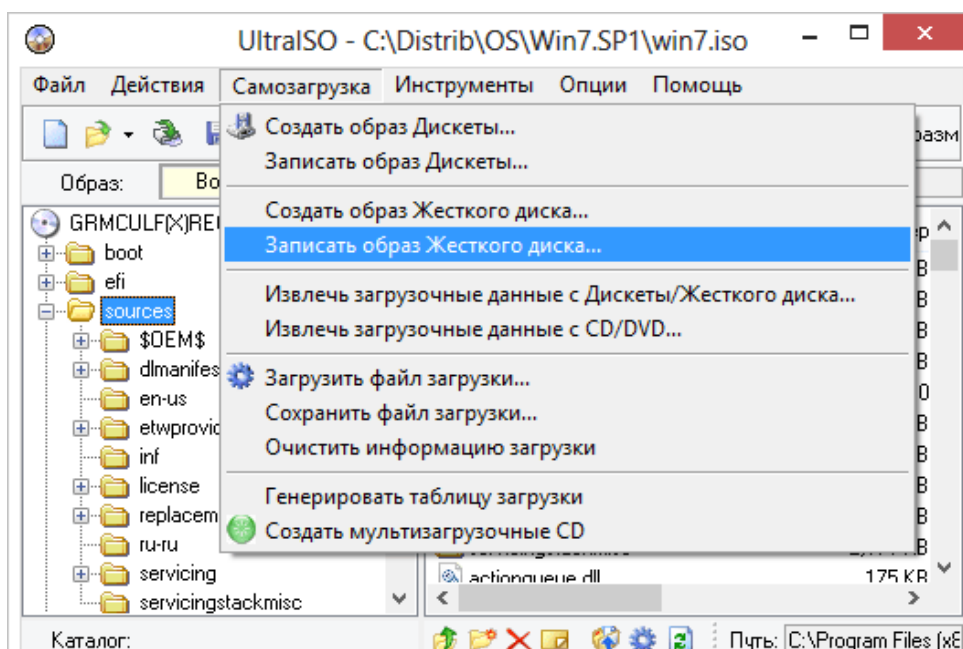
UltraISO - C:\Distrib\OS\Win7.SP1\win7.iso

Файл Действия Самозагрузка Инструменты Опции Помощь

Образ: Во

разм

Создать образ Дискеты...
Записать образ Дискеты...

Создать образ Жесткого диска...
Записать образ Жесткого диска...

Извлечь загрузочные данные с Дискеты/Жесткого диска...
Извлечь загрузочные данные с CD/DVD...

Загрузить файл загрузки...
Сохранить файл загрузки...
Очистить информацию загрузки

Генерировать таблицу загрузки
Создать мультизагрузочные CD

GRMCULF(X)RE
boot
efi
sources
$OEM$
dlmanifes
en-us
etwprovid
inf
license
replacem
ru-ru
servicing
servicingstackmisc

actionqueue.dll 175 KB

Каталог:

Путь: C:\Program Files (x8